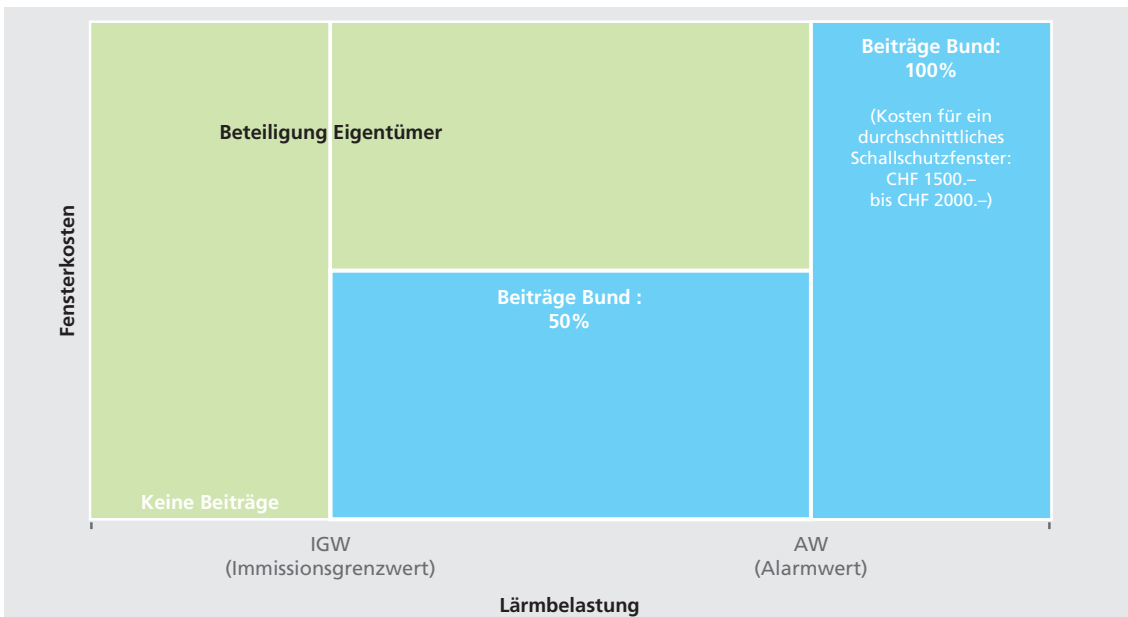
Beteiligung Eigentümer

Beiträge Bund:
100%

(Kosten für ein durchschnittliches Schallschutzfenster: CHF 1500.– bis CHF 2000.–)

Beiträge Bund :
50%

Keine Beiträge

Fensterkosten

IGW
(Immissionsgrenzwert)

AW
(Alarmwert)

Lärmbelastung